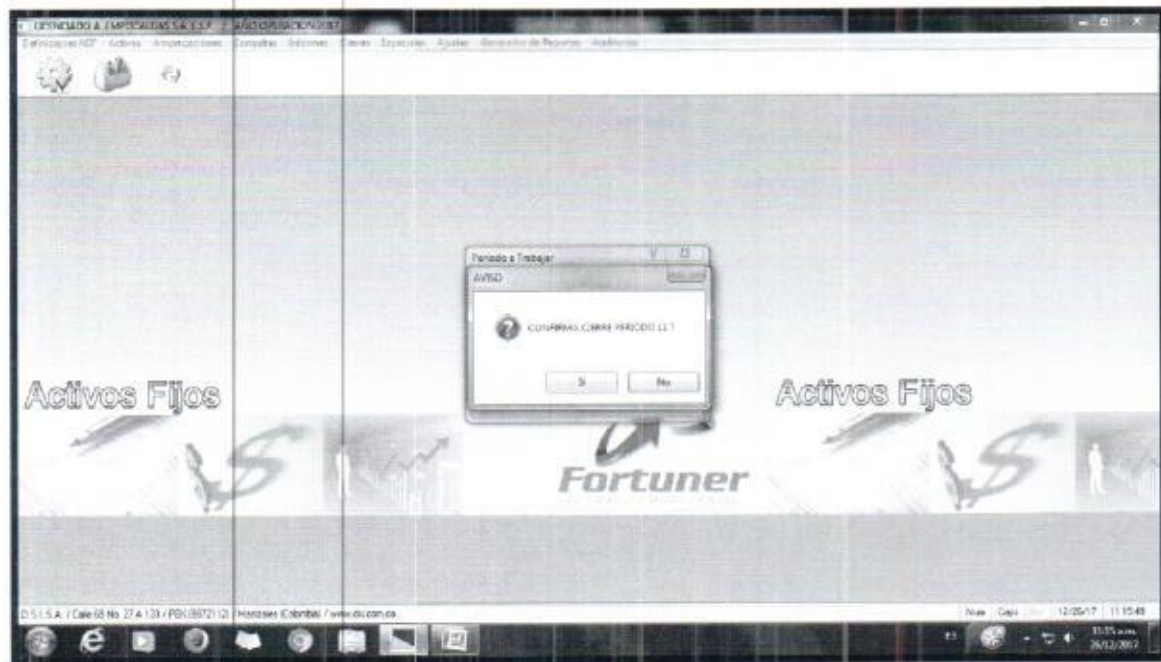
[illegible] | AÑO OPERACION 2017

Definiciones NIIF Activos Amortizaciones Consultas Informes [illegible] Especiales Ajustes Generador de Reportes Auditorias

Periodo a Trabajar

AVISO

CONFIRMA CIERRE PERIODO 11 ?

Si No

Activos Fijos

Activos Fijos

Fortuner

D.S.I. S.A. / Calle 68 No. 27 A 133 / PBX (8872) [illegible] / Manizales (Colombia) / www.dsi.com.co

Num Caps 12/26/17 11:15:49

11:15 a.m. 26/12/2017